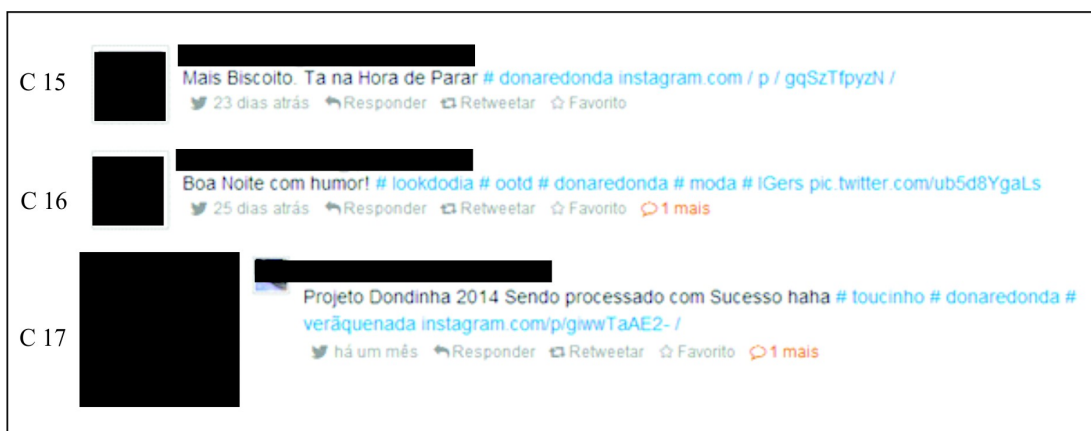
C 15

Mais Biscoito. Ta na Hora de Parar # donaredonda instagram.com / p / gqSzTfpyzN /

23 dias atrás Responder Retweetar Favorito

C 16

Boa Noite com humor! # lookdodia # ootd # donaredonda # moda # IGers pic.twitter.com/ub5d8YgaLs

25 dias atrás Responder Retweetar Favorito 1 mais

C 17

Projeto Dondinha 2014 Sendo processado com Sucesso haha # toucinho # donaredonda # verãquenada instagram.com/p/giwwTaAE2- /

há um mês Responder Retweetar Favorito 1 mais